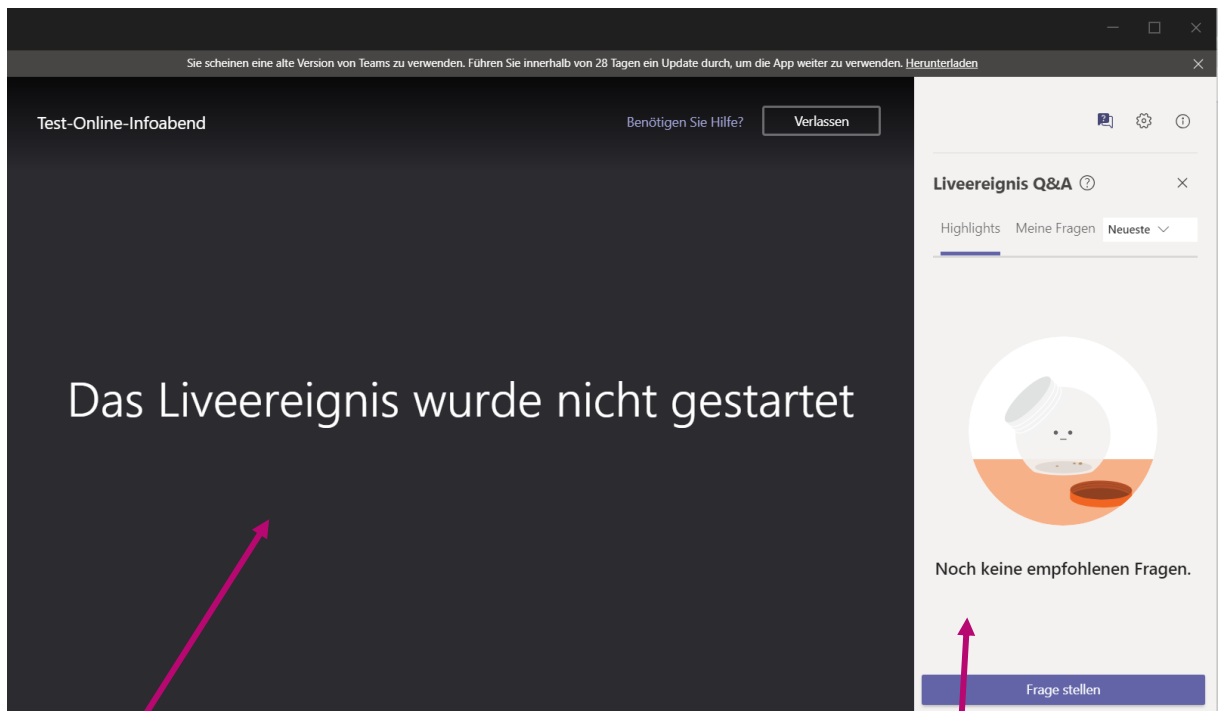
Sie scheinen eine alte Version von Teams zu verwenden. Führen Sie innerhalb von 28 Tagen ein Update durch, um die App weiter zu verwenden. Herunterladen

Test-Online-Infoabend

Benötigen Sie Hilfe?

Verlassen

Liveereignis Q&A

Highlights

Meine Fragen

Neueste

Das Liveereignis wurde nicht gestartet

Noch keine empfohlenen Fragen.

Frage stellen